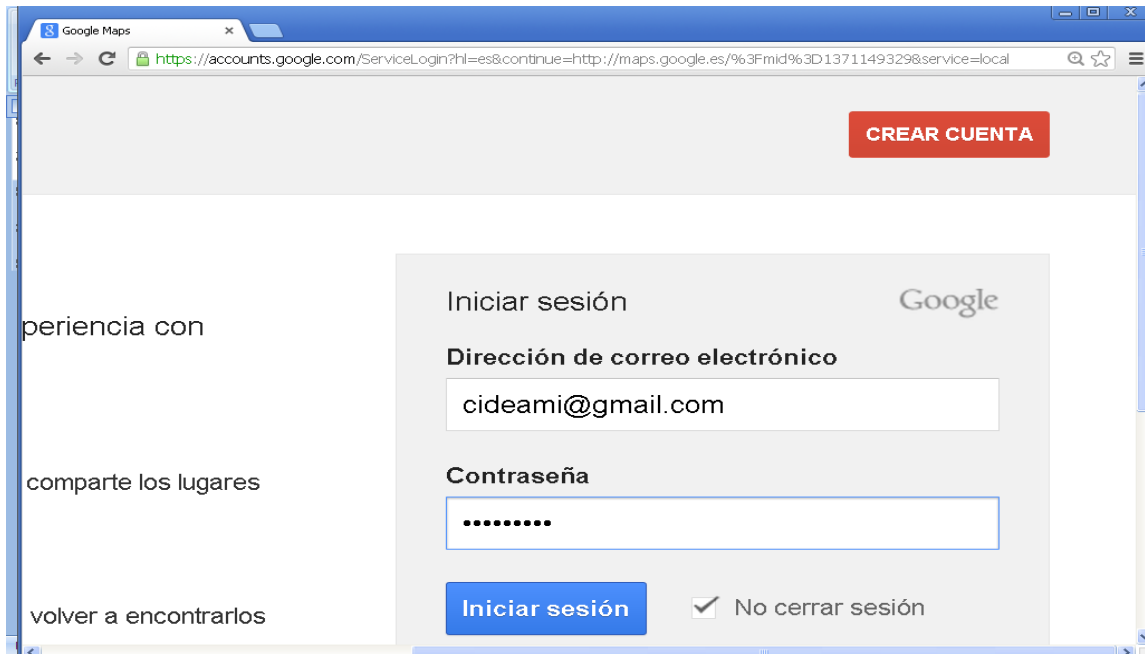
Google Maps

https://accounts.google.com/ServiceLogin?hl=es&continue=http://maps.google.es/%3Fmid%3D1371149329&service=local

CREAR CUENTA

periencia con

comparte los lugares

volver a encontrarlos

Iniciar sesión

Google

Dirección de correo electrónico

cideami@gmail.com

Contraseña

•••••••••

Iniciar sesión

No cerrar sesión